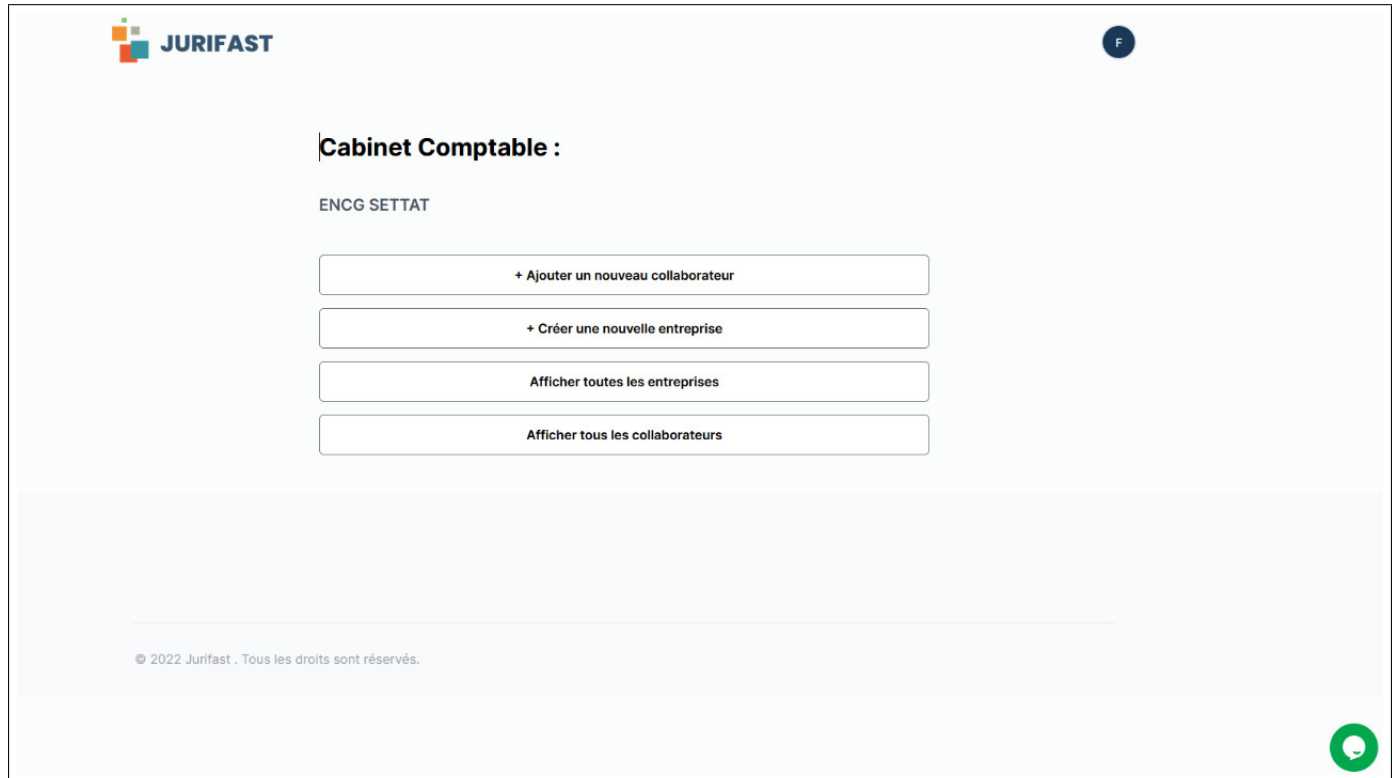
JURIFAST

F

Cabinet Comptable :

ENCG SETTAT

+ Ajouter un nouveau collaborateur

+ Créer une nouvelle entreprise

Afficher toutes les entreprises

Afficher tous les collaborateurs

© 2022 Jurifast . Tous les droits sont réservés.